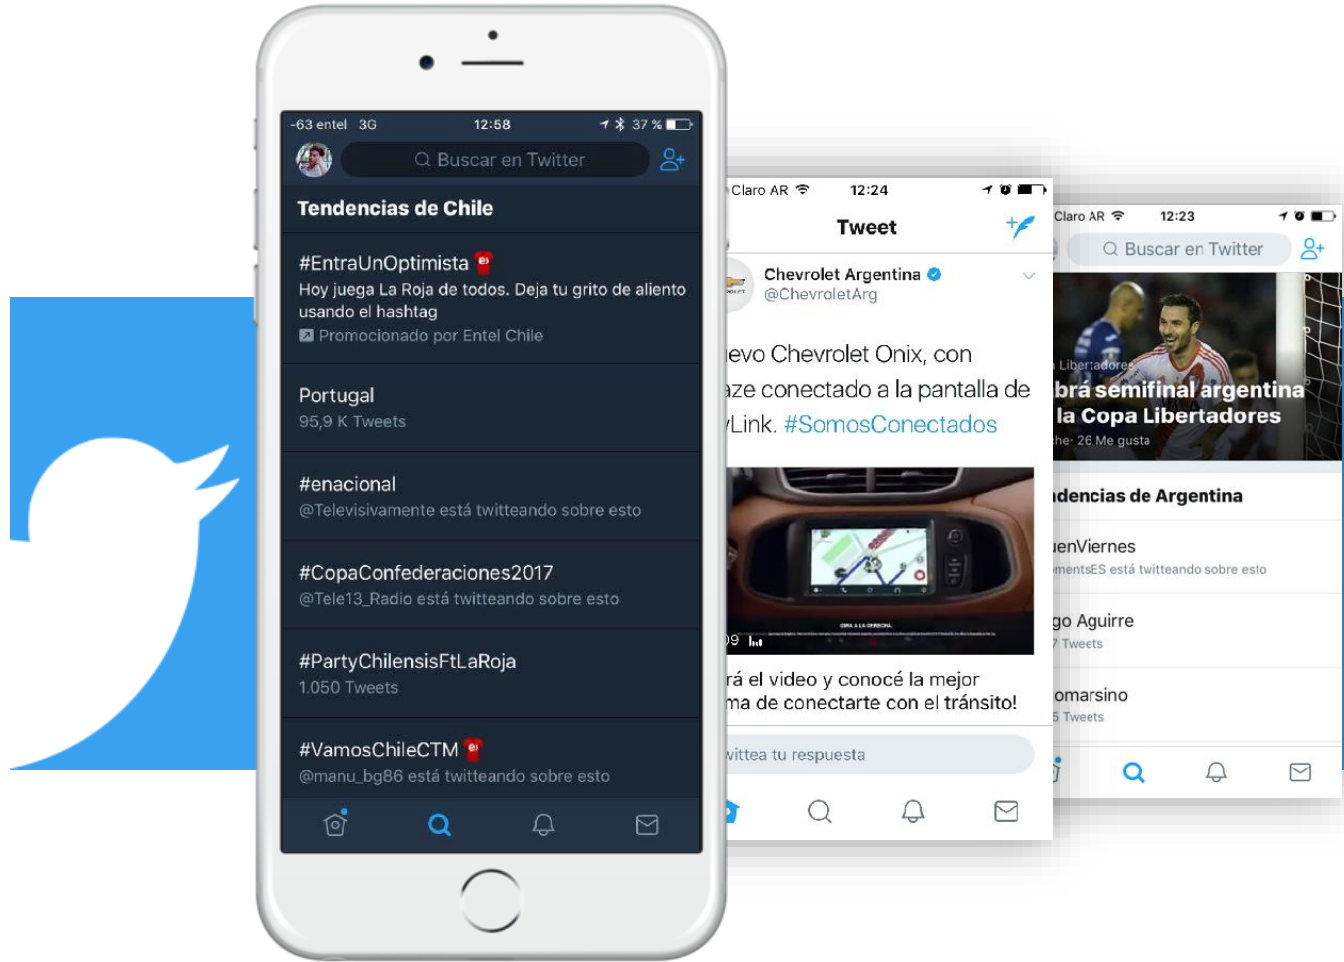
-63 entel 3G 12:58 37 %

Buscar en Twitter

Tendencias de Chile

#EntraUnOptimista
Hoy juega La Roja de todos. Deja tu grito de aliento usando el hashtag
Promocionado por Entel Chile

Portugal
95,9 K Tweets

#enacional
@Televisivamente está twitteando sobre esto

#CopaConfederaciones2017
@Tele13_Radio está twitteando sobre esto

#PartyChilensisFtLaRoja
1.050 Tweets

#VamosChileCTM
@manu_bg86 está twitteando sobre esto

Claro AR 12:24

Tweet

Chevrolet Argentina
@ChevroletArg

ievo Chevrolet Onix, con
aze conectado a la pantalla de
/Link. #SomosConectados

09

rá el video y conocé la mejor
ma de conectarte con el tránsito!

vittea tu respuesta

Claro AR 12:23

Buscar en Twitter

Libertadores
brá semifinal argentina
la Copa Libertadores
che· 26 Me gusta

ıdencias de Argentina

ıenViernes
mentsES está twitteando sobre esto

go Aguirre
7 Tweets

omarsino
5 Tweets